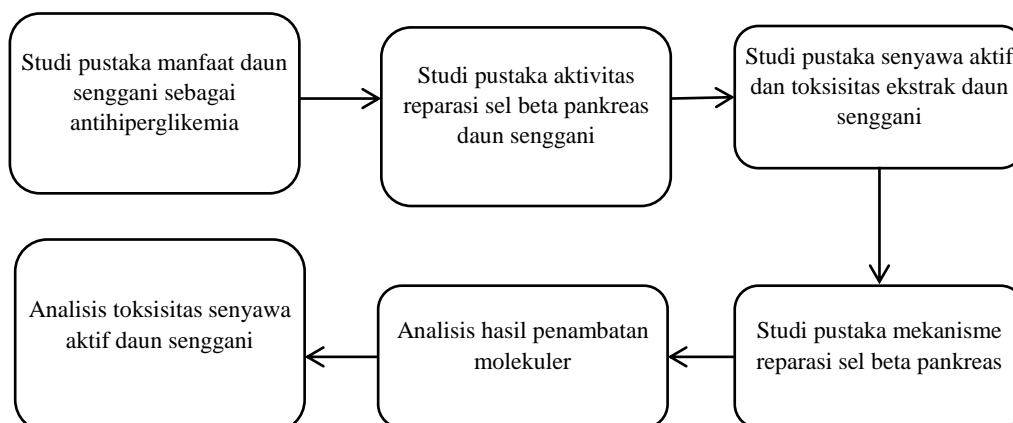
Studi pustaka manfaat daun senggani sebagai antihiperglikemia

Studi pustaka aktivitas reparasi sel beta pankreas daun senggani

Studi pustaka senyawa aktif dan toksisitas ekstrak daun senggani

Studi pustaka mekanisme reparasi sel beta pankreas

Analisis hasil penambatan molekuler

Analisis toksisitas senyawa aktif daun senggani